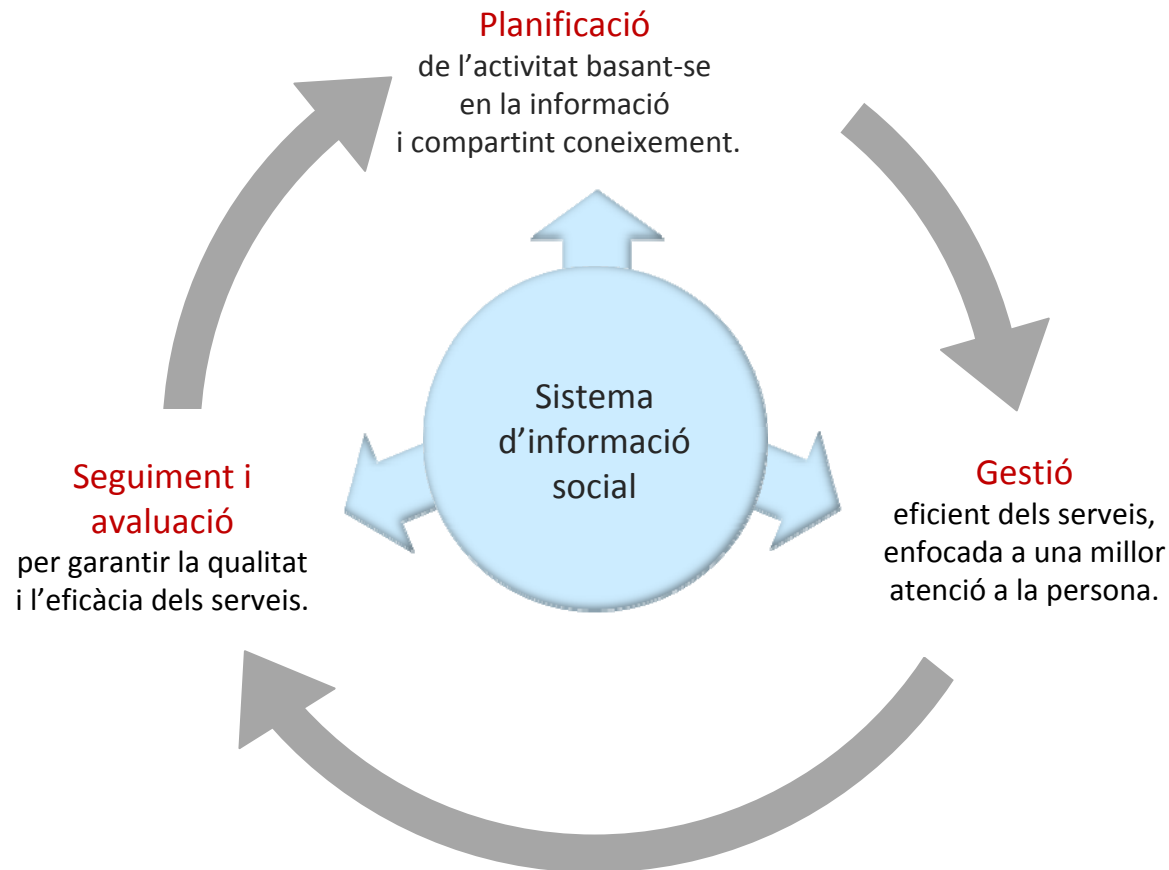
Planificació
de l’activitat basant-se en la informació i compartint coneixement.

Sistema d’informació social

Gestió
eficient dels serveis, enfocada a una millor atenció a la persona.

Seguiment i avaluació
per garantir la qualitat i l’eficàcia dels serveis.